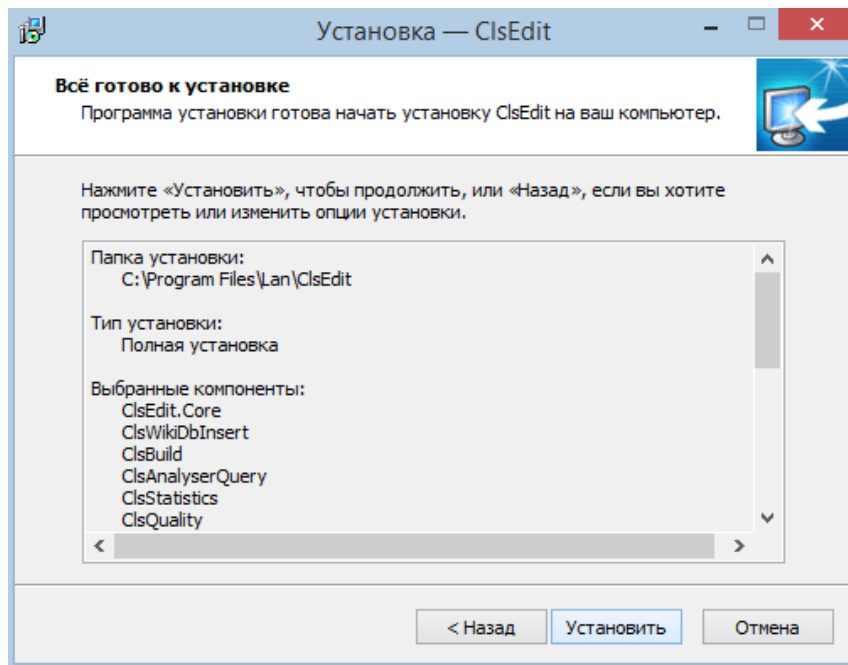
Установка — ClsEdit

Всё готово к установке
Программа установки готова начать установку ClsEdit на ваш компьютер.

Нажмите «Установить», чтобы продолжить, или «Назад», если вы хотите просмотреть или изменить опции установки.

Папка установки:
C:\Program Files\Lan\ClsEdit

Тип установки:
Полная установка

Выбранные компоненты:
ClsEdit.Core
ClsWikiDbInsert
ClsBuild
ClsAnalyserQuery
ClsStatistics
ClsQuality

< Назад
Установить
Отмена